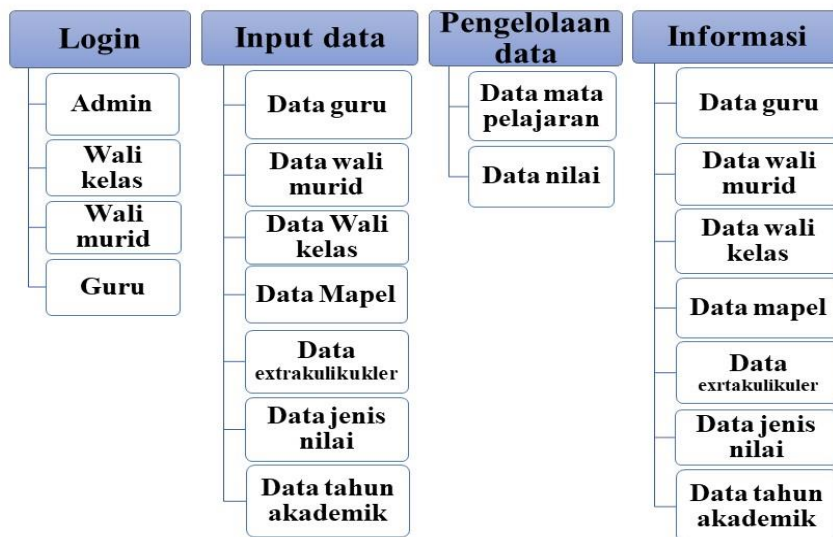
Login

Admin

Wali kelas

Wali murid

Guru

Input data

Data guru

Data wali murid

Data Wali kelas

Data Mapel

Data extrakulikukler

Data jenis nilai

Data tahun akademik

Pengelolaan data

Data mata pelajaran

Data nilai

Informasi

Data guru

Data wali murid

Data wali kelas

Data mapel

Data exrtakulikuler

Data jenis nilai

Data tahun akademik